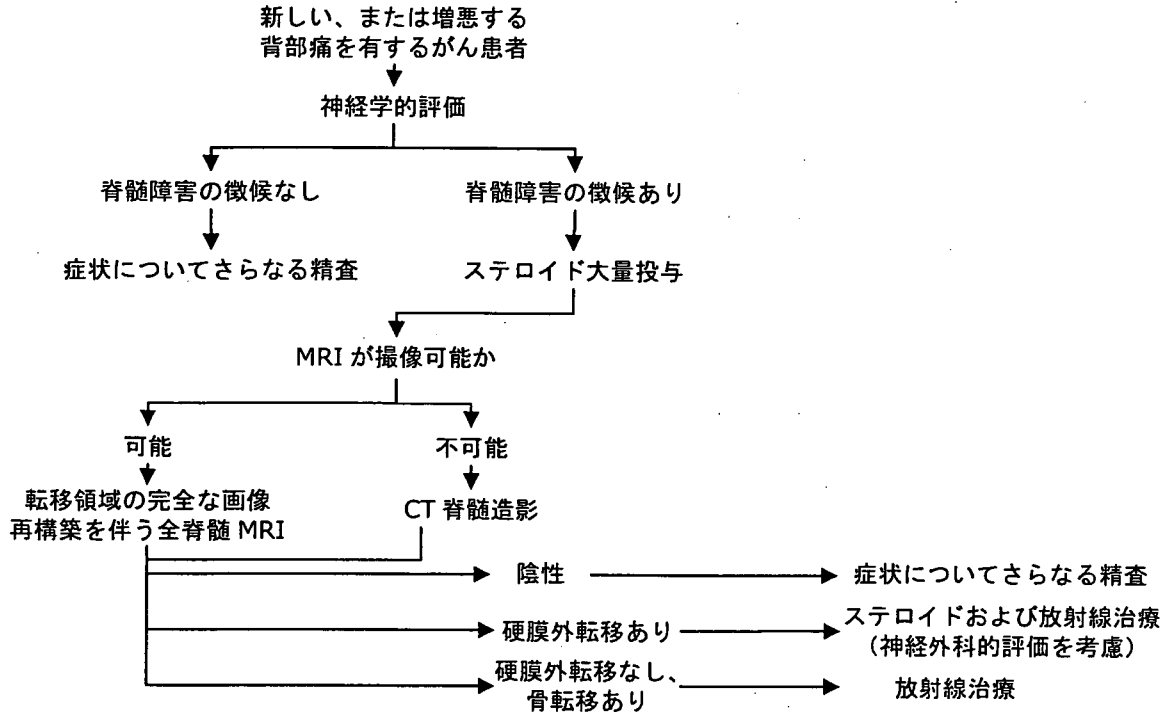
新しい、または増悪する
背部痛を有するがん患者

神経学的評価

脊髄障害の徴候なし

症状についてさらなる精査

脊髄障害の徴候あり

ステロイド大量投与

MRI が撮像可能か

可能

転移領域の完全な画像
再構築を伴う全脊髄 MRI

不可能

CT 脊髄造影

陰性

症状についてさらなる精査

硬膜外転移あり

ステロイドおよび放射線治療
(神経外科的評価を考慮)

硬膜外転移なし、
骨転移あり

放射線治療